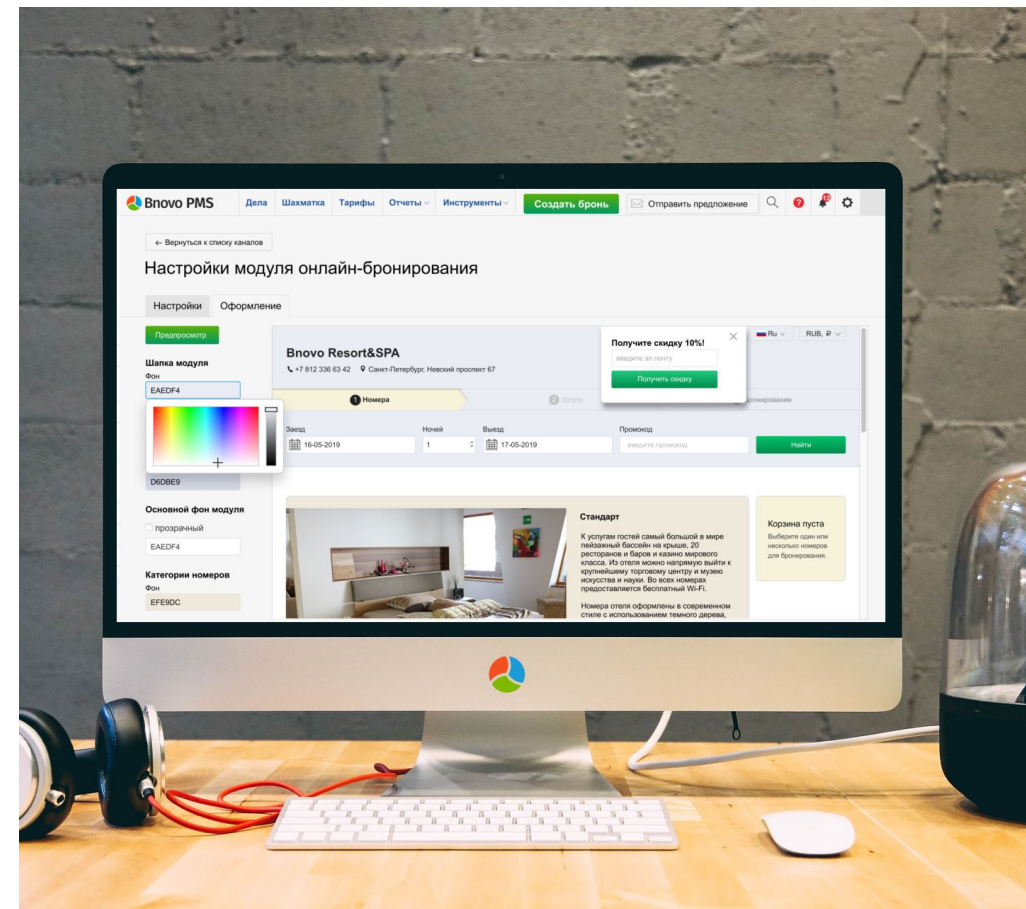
Bnovo PMS Дела Шахматка Тарифы Отчеты Инструменты Создать бронь Отправить предложение

← Вернуться к списку каналов

Настройки модуля онлайн-бронирования

Настройки Оформление

Предпросмотр

Шапка модуля
Фон
EAEDF4

D6DBE9

Основной фон модуля
прозрачный
EAEDF4

Категории номеров
Фон
EFE9DC

Bnovo Resort&SPA
+7 812 336 63 42 Санкт-Петербург, Невский проспект 67

Получите скидку 10%!
введите эл.почту
Получить скидку

Ru RUB, ₽

1 Номера 2 Услуги бронирование

Заезд 16-05-2019 Ночей 1 Выезд 17-05-2019 Промокод введите промокод Найти

Стандарт
К услугам гостей самый большой в мире пейзажный бассейн на крыше, 20 ресторанов и баров и казино мирового класса. Из отеля можно напрямую выйти к крупнейшему торговому центру и музею искусства и науки. Во всех номерах предоставляется бесплатный Wi-Fi.

Номера отеля оформлены в современном стиле с использованием темного дерева,

Корзина пуста
Выберите один или несколько номеров для бронирования.